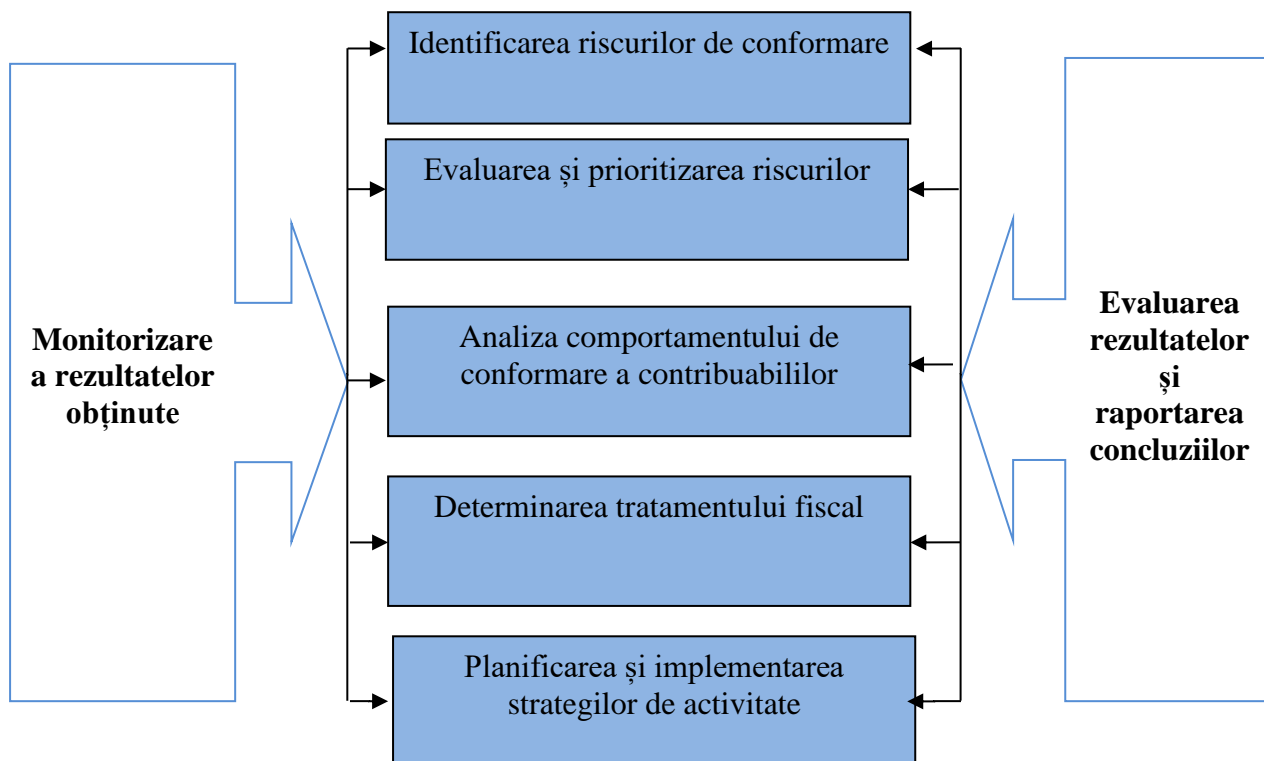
Monitorizare a rezultatelor obținute

Identificarea riscurilor de conformare

Evaluarea și prioritizarea riscurilor

Analiza comportamentului de conformare a contribuabililor

Determinarea tratamentului fiscal

Planificarea și implementarea strategilor de activitate

Evaluarea rezultatelor și raportarea concluziilor